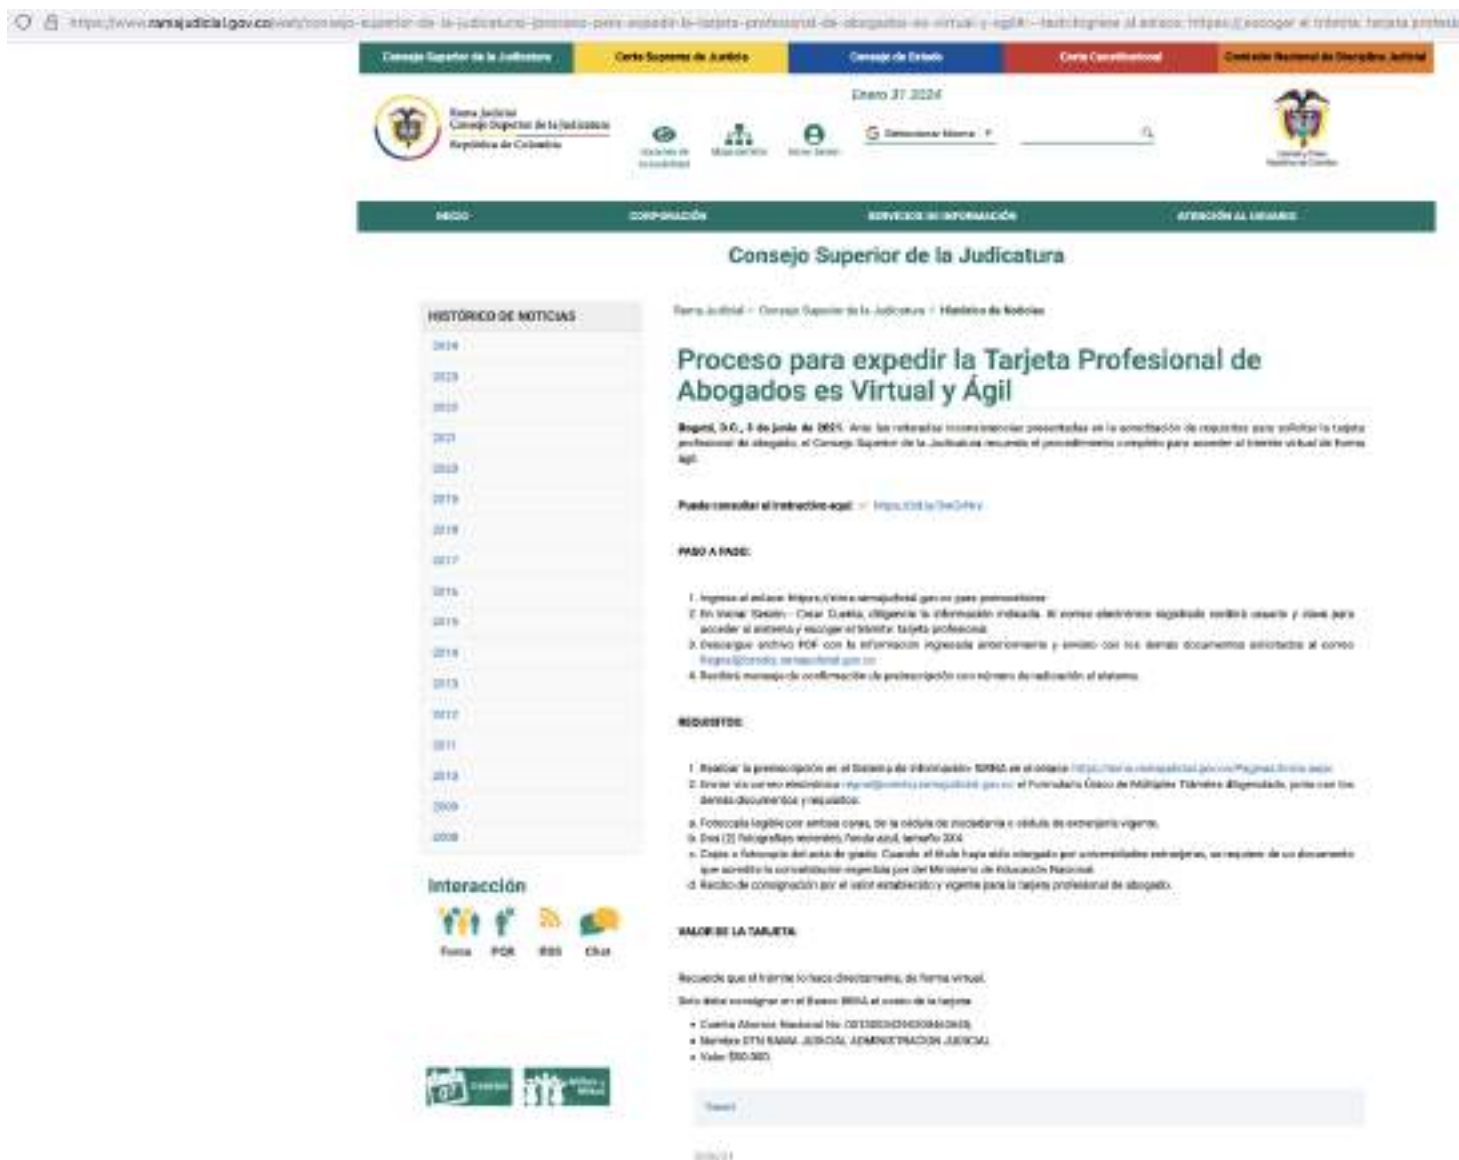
https://www.ramajudicial.gov.co/web/consejo-superior-de-la-judicatura-/proceso-para-expedir-la-tarjeta-profesional-de-abogados-es-virtual-y-agil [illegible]

Consejo Superior de la Judicatura | Corte Suprema de Justicia | Consejo de Estado | Corte Constitucional | Comisión Nacional de Disciplina Judicial

Enero 31 2024

Rama Judicial
Consejo Superior de la Judicatura
República de Colombia

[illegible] | Mapa del sitio | Iniciar Sesión

Seleccionar idioma

INICIO | CORPORACIÓN | SERVICIOS DE INFORMACIÓN | ATENCIÓN AL USUARIO

Consejo Superior de la Judicatura

HISTÓRICO DE NOTICIAS
2024
2023
2022
2021
2020
2019
2018
2017
2016
2015
2014
2013
2012
2011
2010
2009
2008

Interacción
Foros PQR RSS Chat

Rama Judicial > Consejo Superior de la Judicatura > Histórico de Noticias

Proceso para expedir la Tarjeta Profesional de Abogados es Virtual y Ágil

Bogotá, D.C., 3 de junio de 2021. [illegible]

Puede consultar el instructivo aquí: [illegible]

PASO A PASO:

1. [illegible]
2. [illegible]
3. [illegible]
4. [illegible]

REQUISITOS:

1. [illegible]
2. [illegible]

a. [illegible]
b. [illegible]
c. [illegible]
d. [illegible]

VALOR DE LA TARJETA:

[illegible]

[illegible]

• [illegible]
• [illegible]
• Valor: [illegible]

Tweet